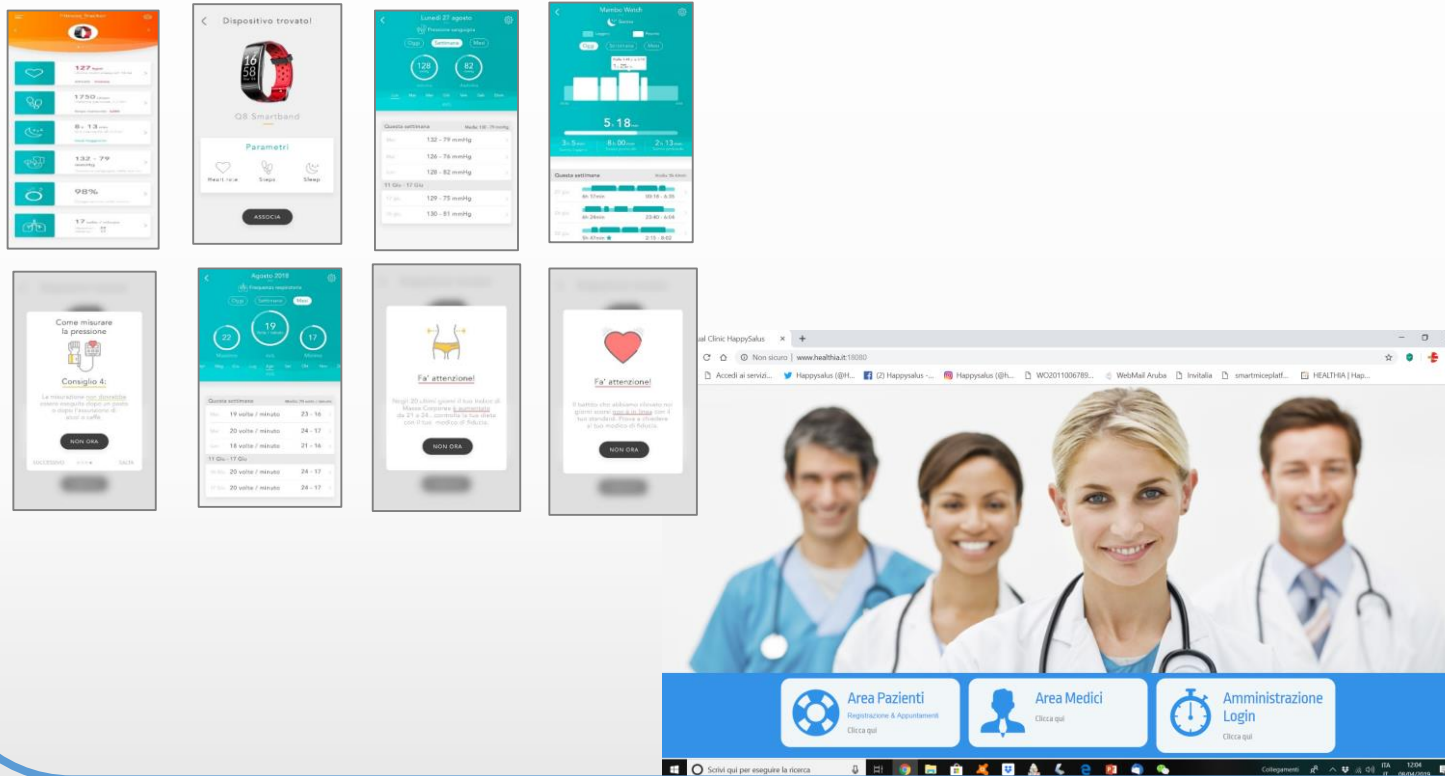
Dispositivo trovato!

16
58

Q8 Smartband

Parametri

Heart rate
Sleep

ASSOCIA

Lunedì 27 agosto

Pressione sanguigna

Oggi
Settimana
Mesi

128
82

Questa settimana

132 - 79 mmHg
126 - 76 mmHg
128 - 82 mmHg

11 Giu - 17 Giu

129 - 75 mmHg
130 - 81 mmHg

Mambo Watch

Oggi
Settimana
Mesi

5.18

Questa settimana

127

1750

98%

132 - 79

Come misurare la pressione

Consiglio 4:

NON ORA

Agosto 2018

Frequenza respiratoria

Oggi
Settimana
Mesi

22
19
17

Questa settimana

19 volte / minuto
23 - 16
20 volte / minuto
24 - 17
18 volte / minuto
21 - 16

11 Giu - 17 Giu

20 volte / minuto
24 - 17
20 volte / minuto
24 - 17

Fa' attenzione!

NON ORA

Fa' attenzione!

NON ORA

al Clinic HappySalus ×

Non sicuro | www.healthia.it:18080

Accedi ai servizi...
Happysalus (@H...
(2) Happysalus -...
Happysalus (@h...
WO2011006789...
WebMail Aruba
Invitalia
smartmiceplatf...
HEALTHIA | Hap...

Area Pazienti
Registrazione & Appuntamenti
Clicca qui

Area Medici
Clicca qui

Amministrazione Login
Clicca qui

Scrivi qui per eseguire la ricerca

Collegamenti
ITA
12:04